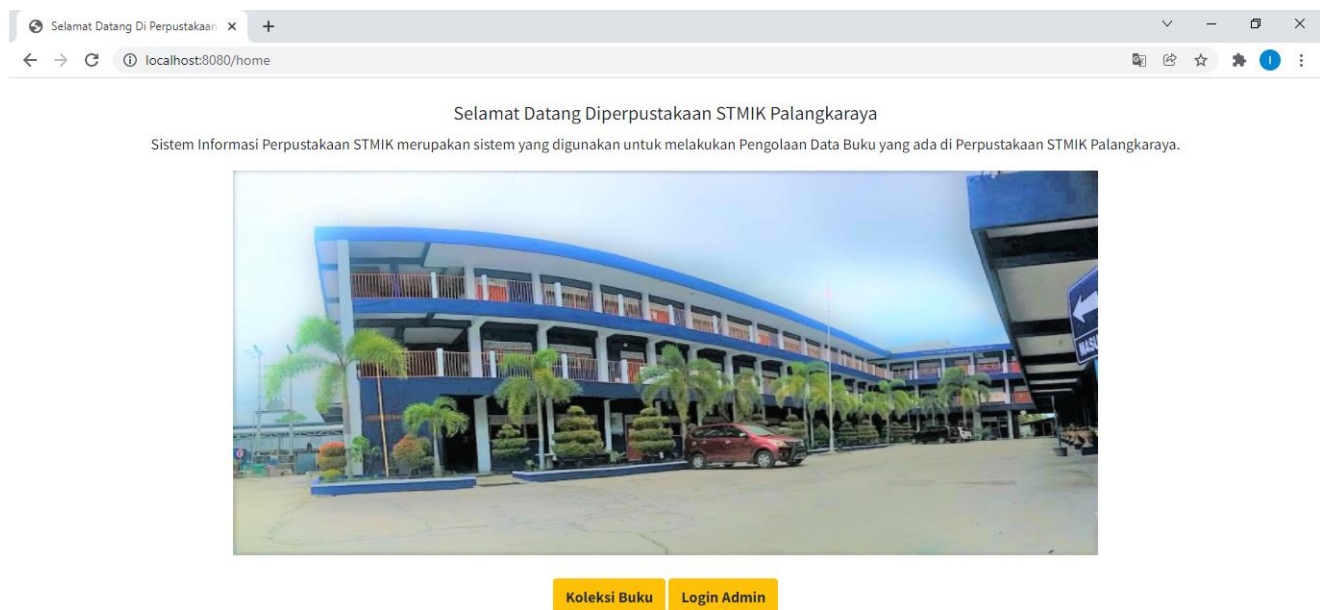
Selamat Datang Di Perpustakaan ×

localhost:8080/home

Selamat Datang Diperpustakaan STMIK Palangkaraya

Sistem Informasi Perpustakaan STMIK merupakan sistem yang digunakan untuk melakukan Pengolaan Data Buku yang ada di Perpustakaan STMIK Palangkaraya.

MASU

Koleksi Buku Login Admin